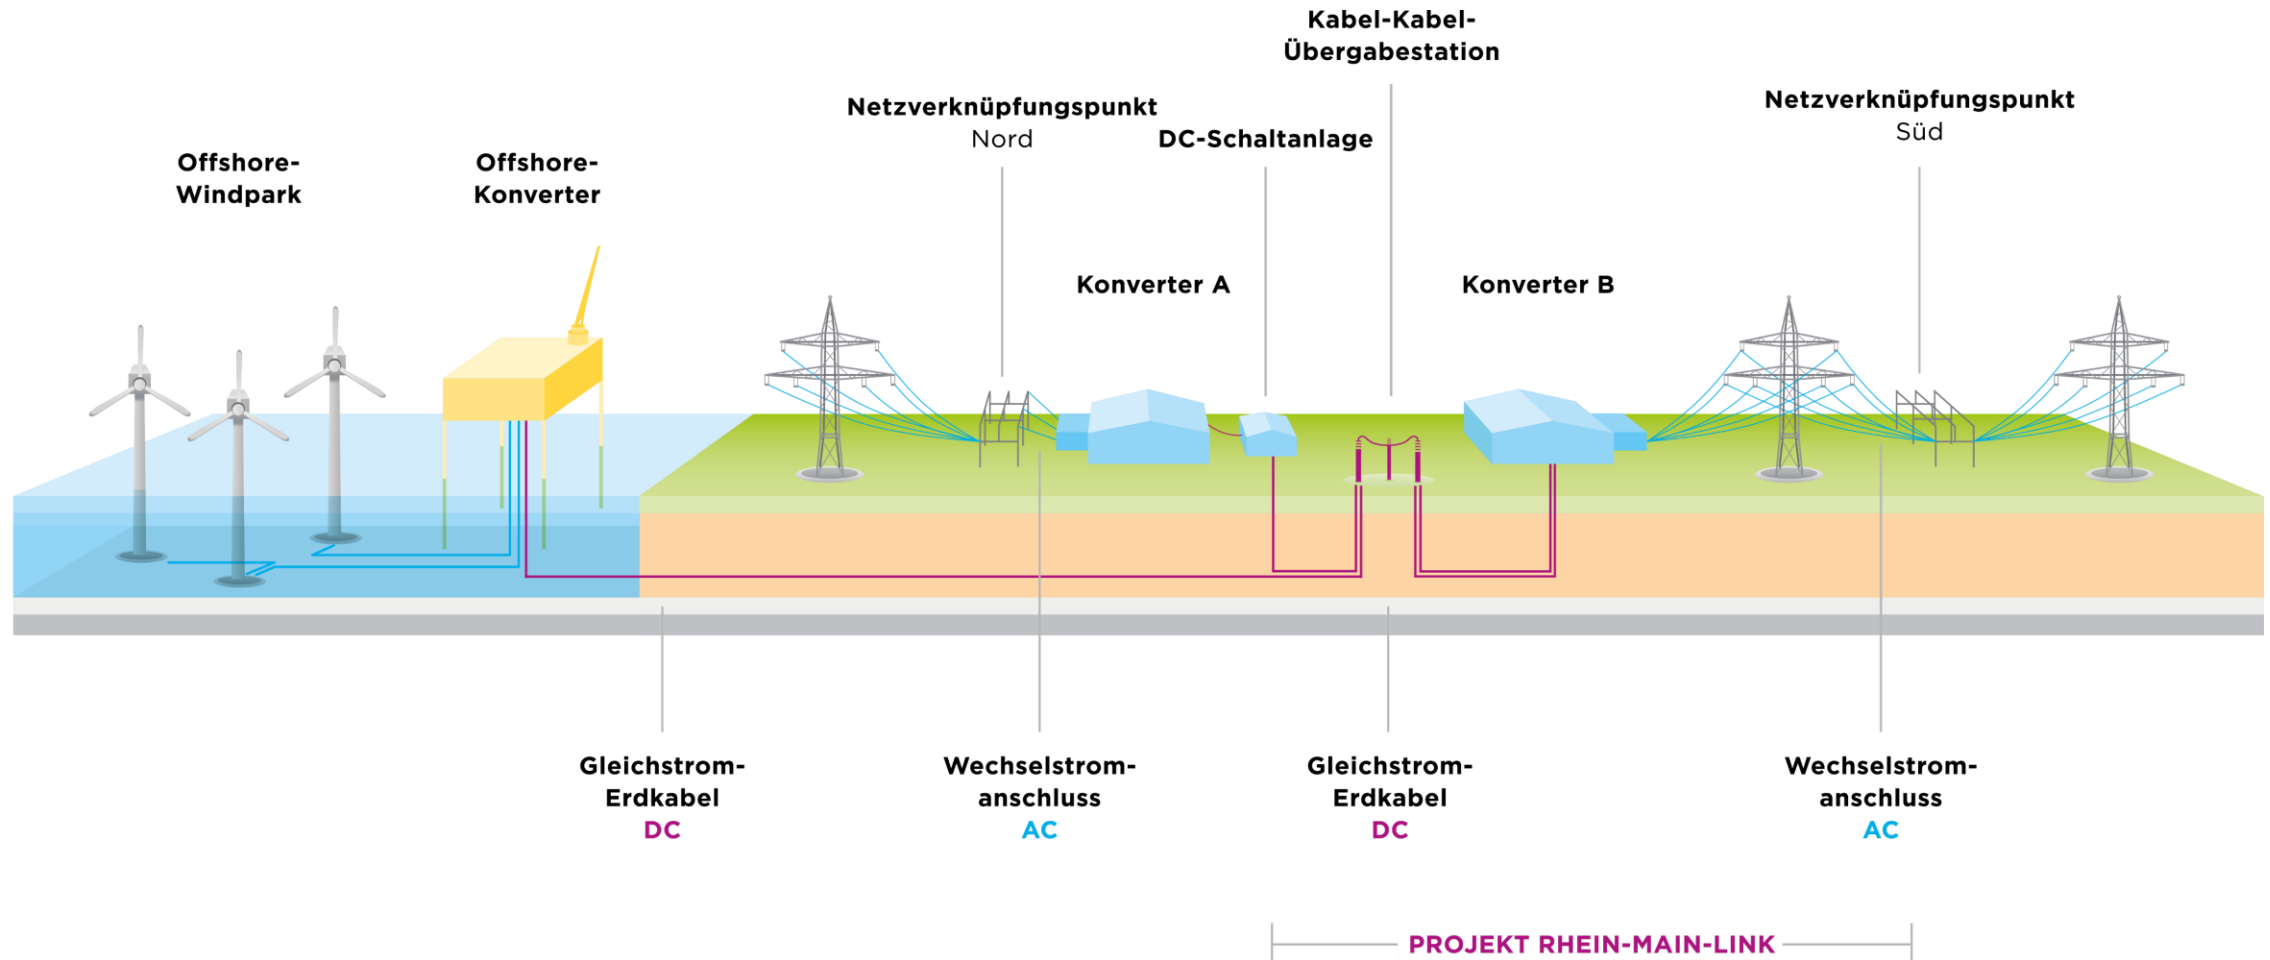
Kabel-Kabel-Übergabestation

Netzverknüpfungspunkt Nord

DC-Schaltanlage

Netzverknüpfungspunkt Süd

Offshore-Windpark

Offshore-Konverter

Konverter A

Konverter B

Gleichstrom-Erdkabel
DC

Wechselstrom-anschluss
AC

Gleichstrom-Erdkabel
DC

Wechselstrom-anschluss
AC

PROJEKT RHEIN-MAIN-LINK